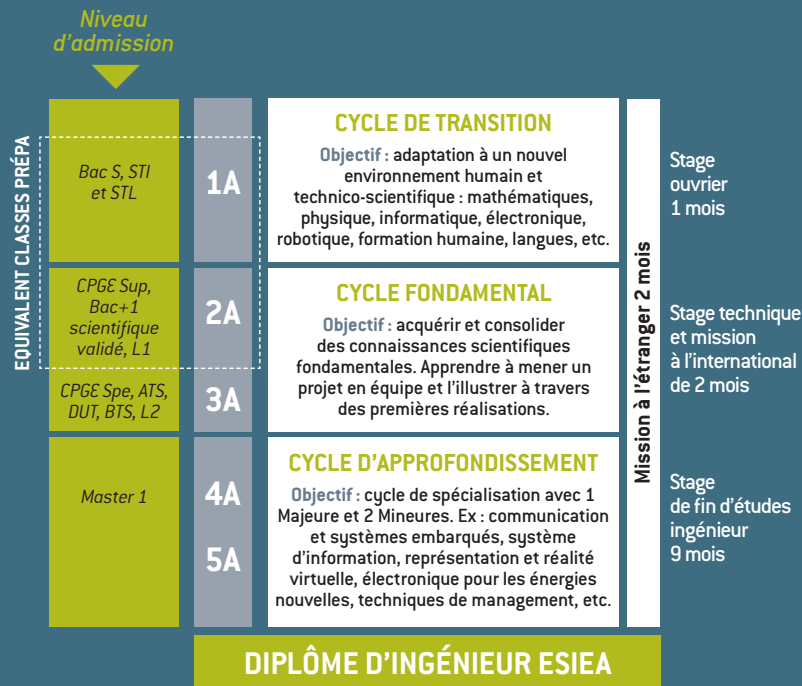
Niveau d'admission

EQUIVALENT CLASSES PRÉPA

Bac S, STI et STL

CPGE Sup, Bac+1 scientifique validé, L1

CPGE Spe, ATS, DUT, BTS, L2

Master 1

1A

2A

3A

4A

5A

CYCLE DE TRANSITION

Objectif : adaptation à un nouvel environnement humain et technico-scientifique : mathématiques, physique, informatique, électronique, robotique, formation humaine, langues, etc.

CYCLE FONDAMENTAL

Objectif : acquérir et consolider des connaissances scientifiques fondamentales. Apprendre à mener un projet en équipe et l'illustrer à travers des premières réalisations.

CYCLE D'APPROFONDISSEMENT

Objectif : cycle de spécialisation avec 1 Majeure et 2 Mineures. Ex : communication et systèmes embarqués, système d'information, représentation et réalité virtuelle, électronique pour les énergies nouvelles, techniques de management, etc.

Mission à l'étranger 2 mois

Stage ouvrier 1 mois

Stage technique et mission à l'international de 2 mois

Stage de fin d'études ingénieur 9 mois

DIPLÔME D'INGÉNIEUR ESIEA